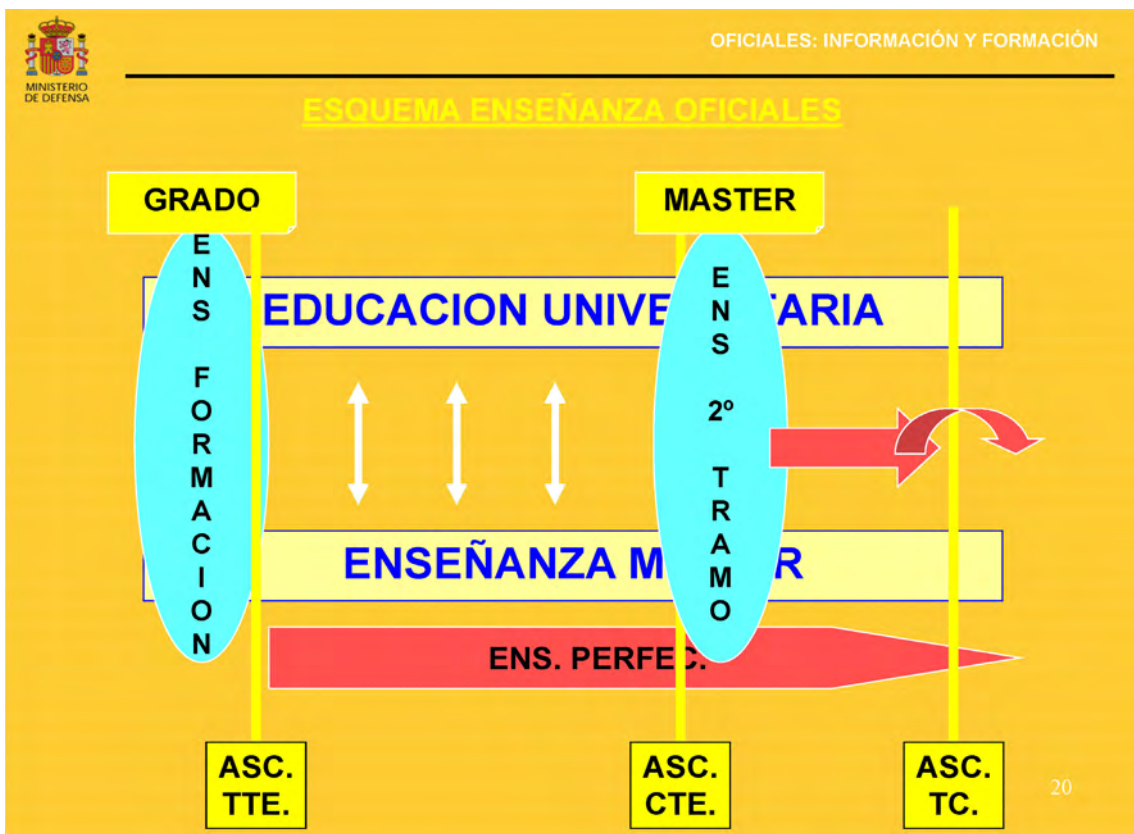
MINISTERIO DE DEFENSA

OFICIALES: INFORMACIÓN Y FORMACIÓN

ESQUEMA ENSEÑANZA OFICIALES

GRADO

MASTER

E N S F O R M A C I O N

EDUCACION UNIVE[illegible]TARIA

E N S 2º T R A M O

ENSEÑANZA M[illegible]R

ENS. PERFE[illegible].

ASC. TTE.

ASC. CTE.

ASC. TC.

20